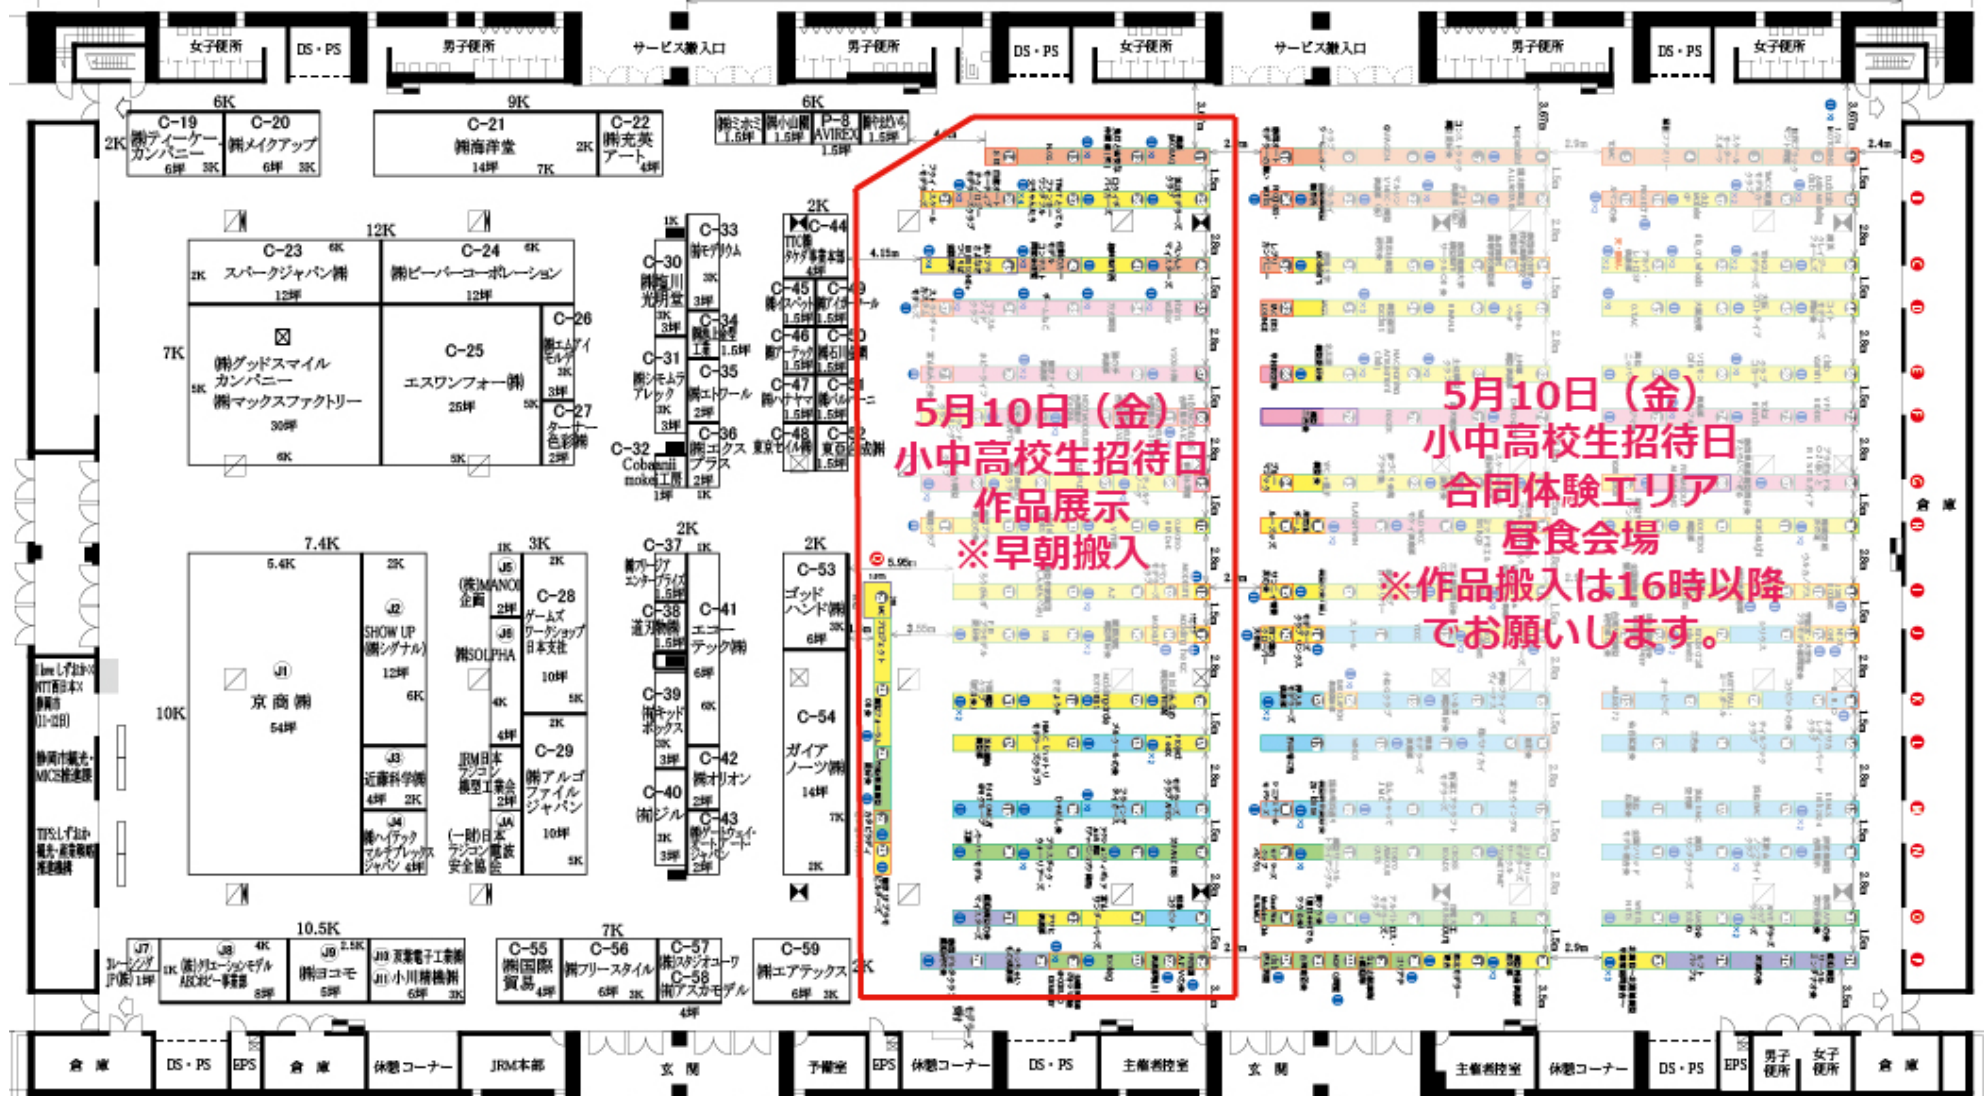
女子便所 DS・PS 男子便所 サービス搬入口 男子便所 DS・PS 女子便所 サービス搬入口 男子便所 DS・PS 女子便所

6K 9K 6K

C-19 (株)ティーケーカンパニー 6坪 3K
C-20 (株)メイクアップ 6坪 3K
C-21 (株)海洋堂 14坪 7K
C-22 (株)充英アート 4坪
(株)ミホミ 1.5坪 (株)小山園 1.5坪 P-8 AVIREX 1.5坪 (株)せおから 1.5坪

12K
C-23 スパークジャパン(株) 12坪
C-24 (株)ピーバーコーポレーション 12坪
7K
(株)グッドスマイルカンパニー (株)マックスファクトリー 30坪
C-25 エスワンフォー(株) 25坪
C-26 (株)エムアイモルブ 3坪
C-27 ターナー色彩(株) 2坪
C-30 (株)布川光月堂 3坪
C-33 (株)モデリウム
C-31 (株)シモムラアレック 3坪
C-34 (株)童友社
C-35 (株)エトワール 2坪
C-32 Cobaanii mokei工房 1坪
C-36 (株)エクスプラス 2坪
C-44 TTC(株) タカダ事業本部 4坪
C-45 (株)アルベット
C-46 (株)アーテック
C-47 (株)ハセガワ
C-48 東京マルイ

5月10日（金）
小中高校生招待日
作品展示
※早朝搬入

5月10日（金）
小中高校生招待日
合同体験エリア
昼食会場
※作品搬入は16時以降
でお願いします。

7.4K 3K 2K 2K
5.4K
J1 京商(株) 54坪
J2 SHOW UP (株)シグナル) 12坪
J3 近藤科学(株) 4坪
J4 (株)ハイテックマルチプレックスジャパン 4坪
J5 (株)MANOI企画 2坪
J6 (株)SOLPHA
JRM日本ラジコン模型工業会 2坪
JA (一財)日本ラジコン電波安全協会
C-28 ゲームズワークショップ日本支社 10坪
C-29 (株)アルゴファイルジャパン 10坪
C-37 (株)ブージアンターブライズ 1.5坪
C-38 道刃物(株) 1.5坪
C-39 (株)キャッドボックス 3坪
C-40 (株)ジル 3坪
C-41 エコーテック(株) 6坪
C-42 (株)オリオン 2坪
C-43 (株)ゲートウェイ・ジャパン 2坪
C-53 ゴッドハンド(株) 6坪
C-54 ガイアノーツ(株) 14坪
10K
10.5K 7K
J7 J8 (株)クリエーションモデル ABCホビー事業部 8坪
J9 (株)ヨコモ 5坪
J10 双葉電子工業(株)
J11 小川精機(株) 6坪 3K
C-55 (株)国際貿易 4坪
C-56 (株)フリースタイル 6坪 3K
C-57 (株)スタジオユーリ
C-58 (株)アスカモデル 4坪
C-59 (株)エアテックス 6坪 3K

倉庫 倉庫

倉庫 DS・PS EPS 倉庫 休憩コーナー JRM本部 玄関 予備室 EPS 休憩コーナー DS・PS 主催者控室 玄関 主催者控室 休憩コーナー DS・PS EPS 男子便所 女子便所 倉庫